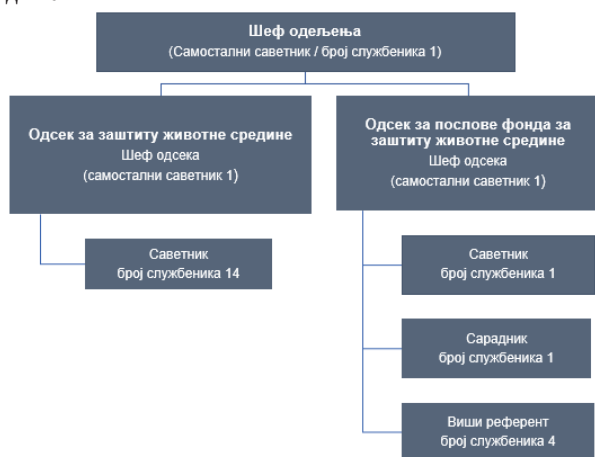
Шеф одељења
(Самостални саветник / број службеника 1)

Одсек за заштиту животне средине
Шеф одсека
(самостални саветник 1)

Саветник
број службеника 14

Одсек за послове фонда за заштиту животне средине
Шеф одсека
(самостални саветник 1)

Саветник
број службеника 1

Сарадник
број службеника 1

Виши референт
број службеника 4